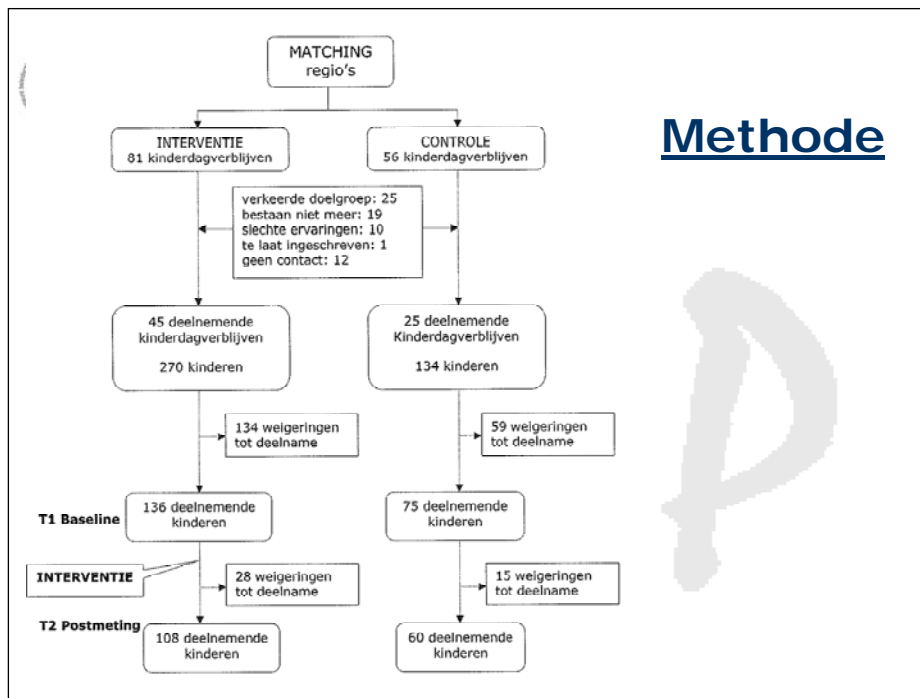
MATCHING regio's

INTERVENTIE
81 kinderdagverblijven

CONTROLE
56 kinderdagverblijven

Methode

verkeerde doelgroep: 25
bestaan niet meer: 19
slechte ervaringen: 10
te laat ingeschreven: 1
geen contact: 12

45 deelnemende kinderdagverblijven

270 kinderen

25 deelnemende Kinderdagverblijven

134 kinderen

134 weigeringen tot deelname

59 weigeringen tot deelname

T1 Baseline

136 deelnemende kinderen

75 deelnemende kinderen

INTERVENTIE

28 weigeringen tot deelname

15 weigeringen tot deelname

T2 Postmeting

108 deelnemende kinderen

60 deelnemende kinderen